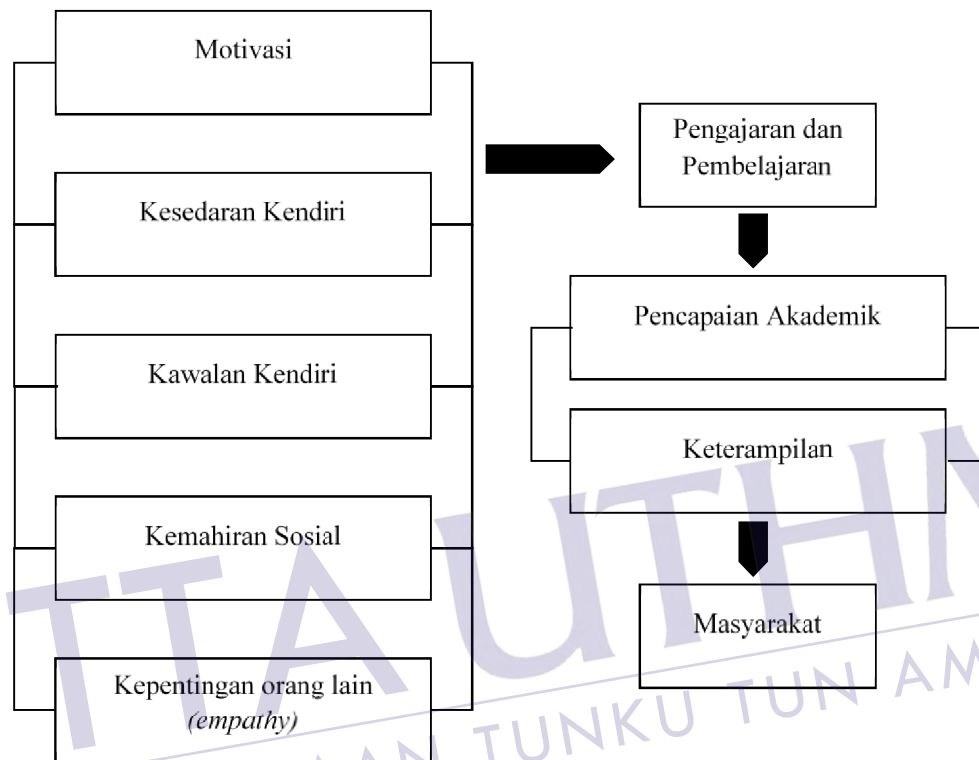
Motivasi

Kesedaran Kendiri

Kawalan Kendiri

Kemahiran Sosial

Kepentingan orang lain *(empathy)*

Pengajaran dan Pembelajaran

Pencapaian Akademik

Keterampilan

Masyarakat

TTA UTHM
AN TUNKU TUN AM